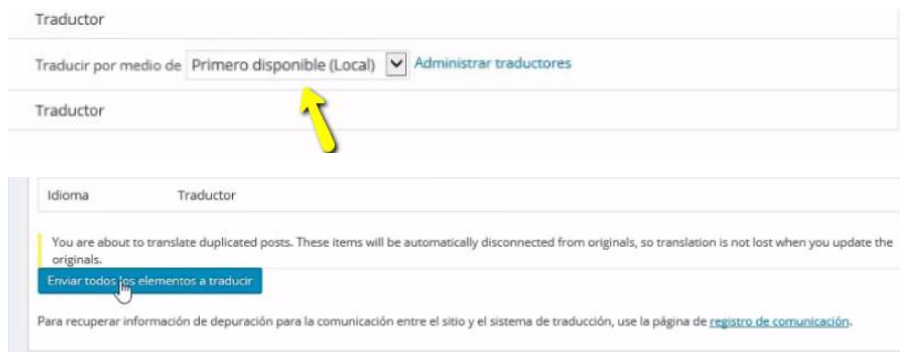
Traductor

Traducir por medio de Primero disponible (Local) Administrar traductores

Traductor

Idioma Traductor

You are about to translate duplicated posts. These items will be automatically disconnected from originals, so translation is not lost when you update the originals.

Enviar todos los elementos a traducir

Para recuperar información de depuración para la comunicación entre el sitio y el sistema de traducción, use la página de registro de comunicación.